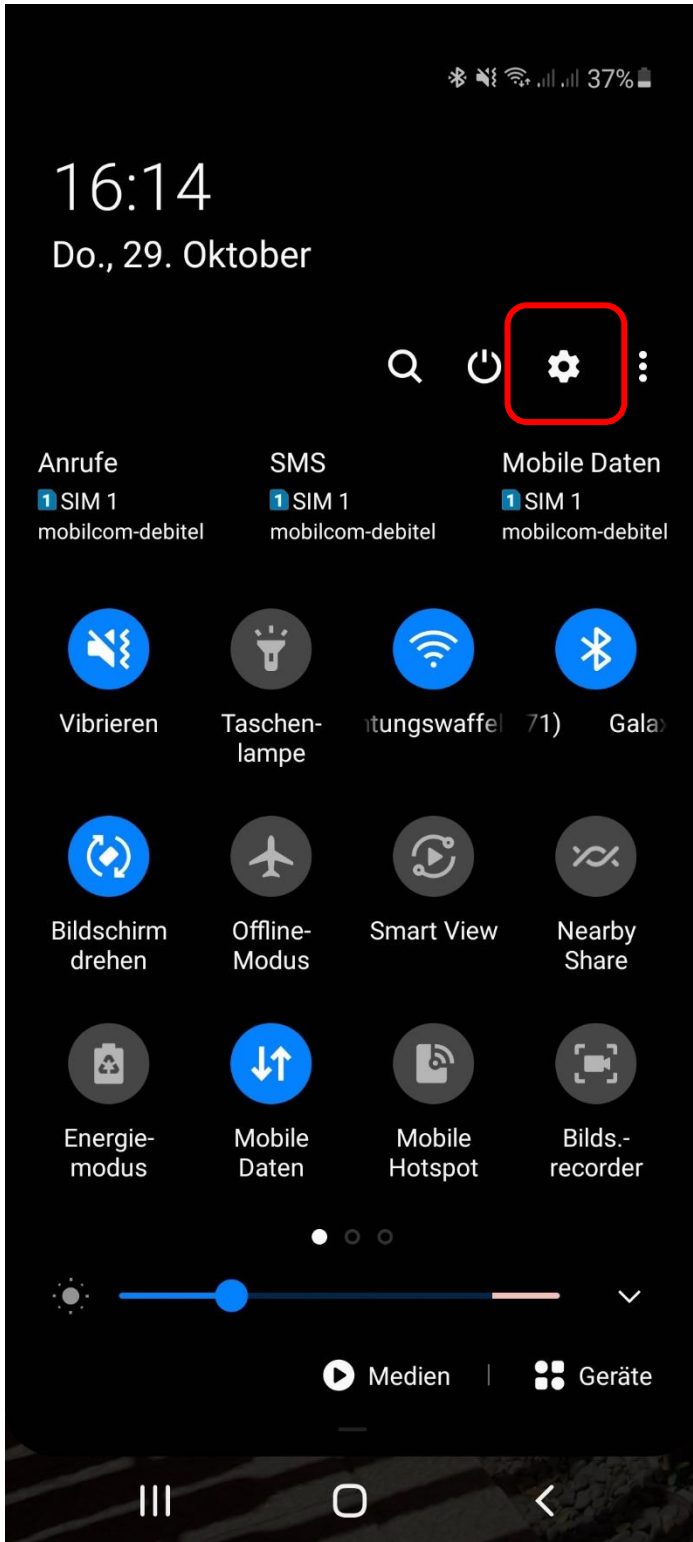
37%

16:14
Do., 29. Oktober

Anrufe
1 SIM 1
mobilcom-debitel

SMS
1 SIM 1
mobilcom-debitel

Mobile Daten
1 SIM 1
mobilcom-debitel

Vibrieren

Taschenlampe

ıtungswaffel 71)

Gala

Bildschirm drehen

Offline-Modus

Smart View

Nearby Share

Energiemodus

Mobile Daten

Mobile Hotspot

Bilds.-recorder

Medien

Geräte